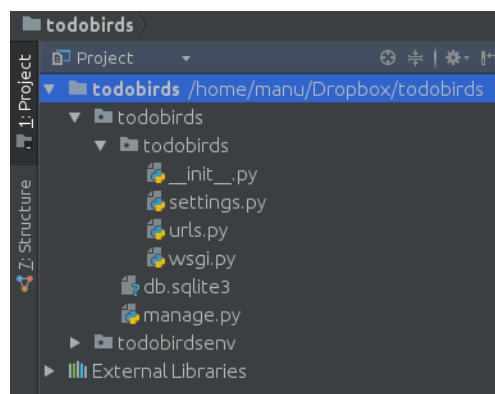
todobirds

1: Project

Z: Structure

Project

todobirds /home/manu/Dropbox/todobirds

todobirds

todobirds

__init__.py

settings.py

urls.py

wsgi.py

db.sqlite3

manage.py

todobirdsenv

External Libraries